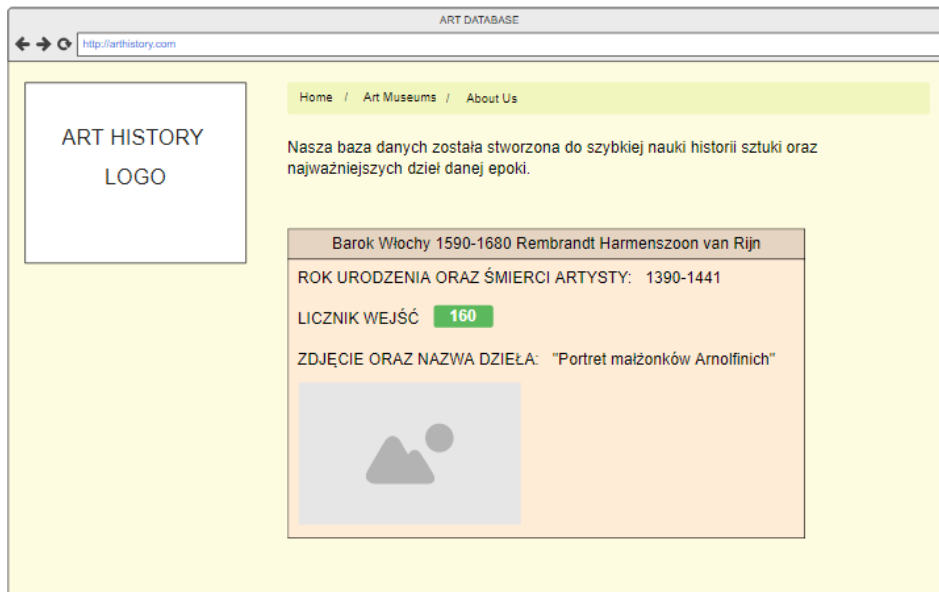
ART DATABASE

http://arthistory.com

ART HISTORY LOGO

Home / Art Museums / About Us

Nasza baza danych została stworzona do szybkiej nauki historii sztuki oraz najważniejszych dzieł danej epoki.

Barok Włochy 1590-1680 Rembrandt Harmenszoon van Rijn

ROK URODZENIA ORAZ ŚMIERCI ARTYSTY: 1390-1441

LICZNIK WEJŚĆ 160

ZDJĘCIE ORAZ NAZWA DZIEŁA: "Portret małżonków Arnolfinich"